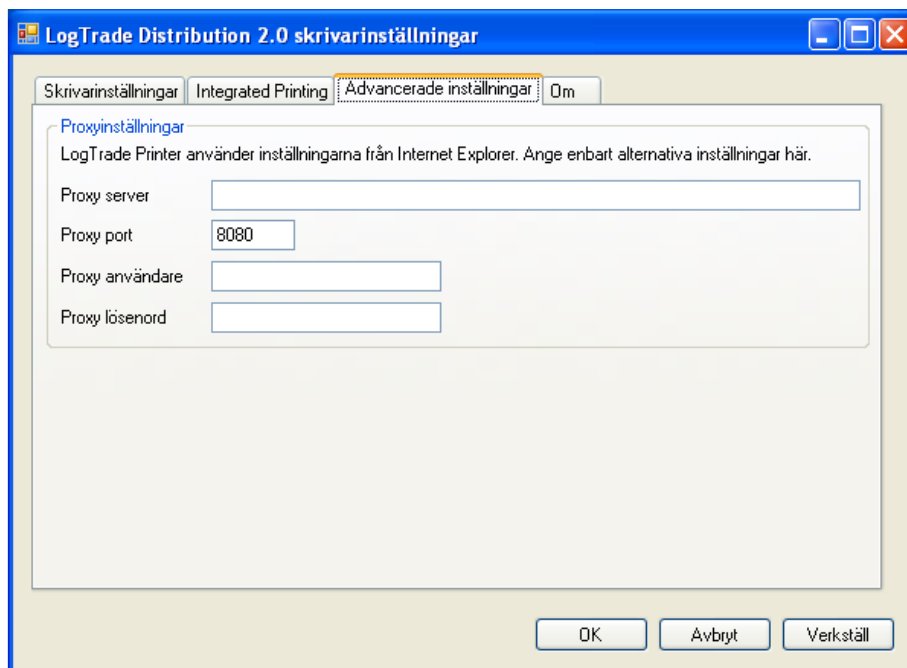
LogTrade Distribution 2.0 skrivarinställningar

Skrivarinställningar | Integrated Printing | Advancerade inställningar | Om

Proxyinställningar

LogTrade Printer använder inställningarna från Internet Explorer. Ange enbart alternativa inställningar här.

Proxy server

Proxy port 8080

Proxy användare

Proxy lösenord

OK | Avbryt | Verkställ